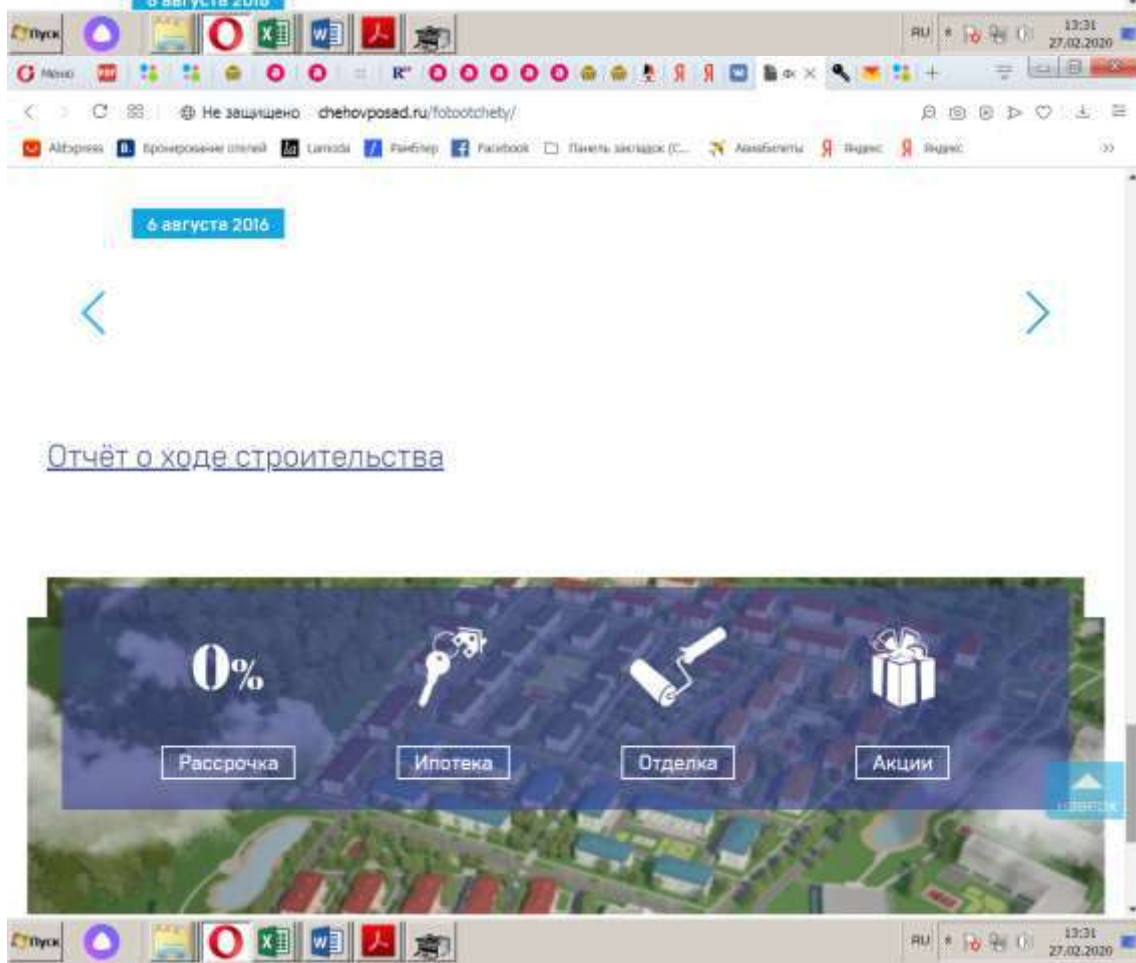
6 августа 2016

Пуск

RU 13:31 27.02.2020

Меню

Не защищено chehovposad.ru/fotootchety/

AliExpress Бронирование отелей Lamoda Рамблер Facebook Панель закладок (С... Авиабилеты Яндекс Яндекс

6 августа 2016

Отчёт о ходе строительства

0%

Рассрочка

Ипотека

Отделка

Акции

Пуск

RU 13:31 27.02.2020